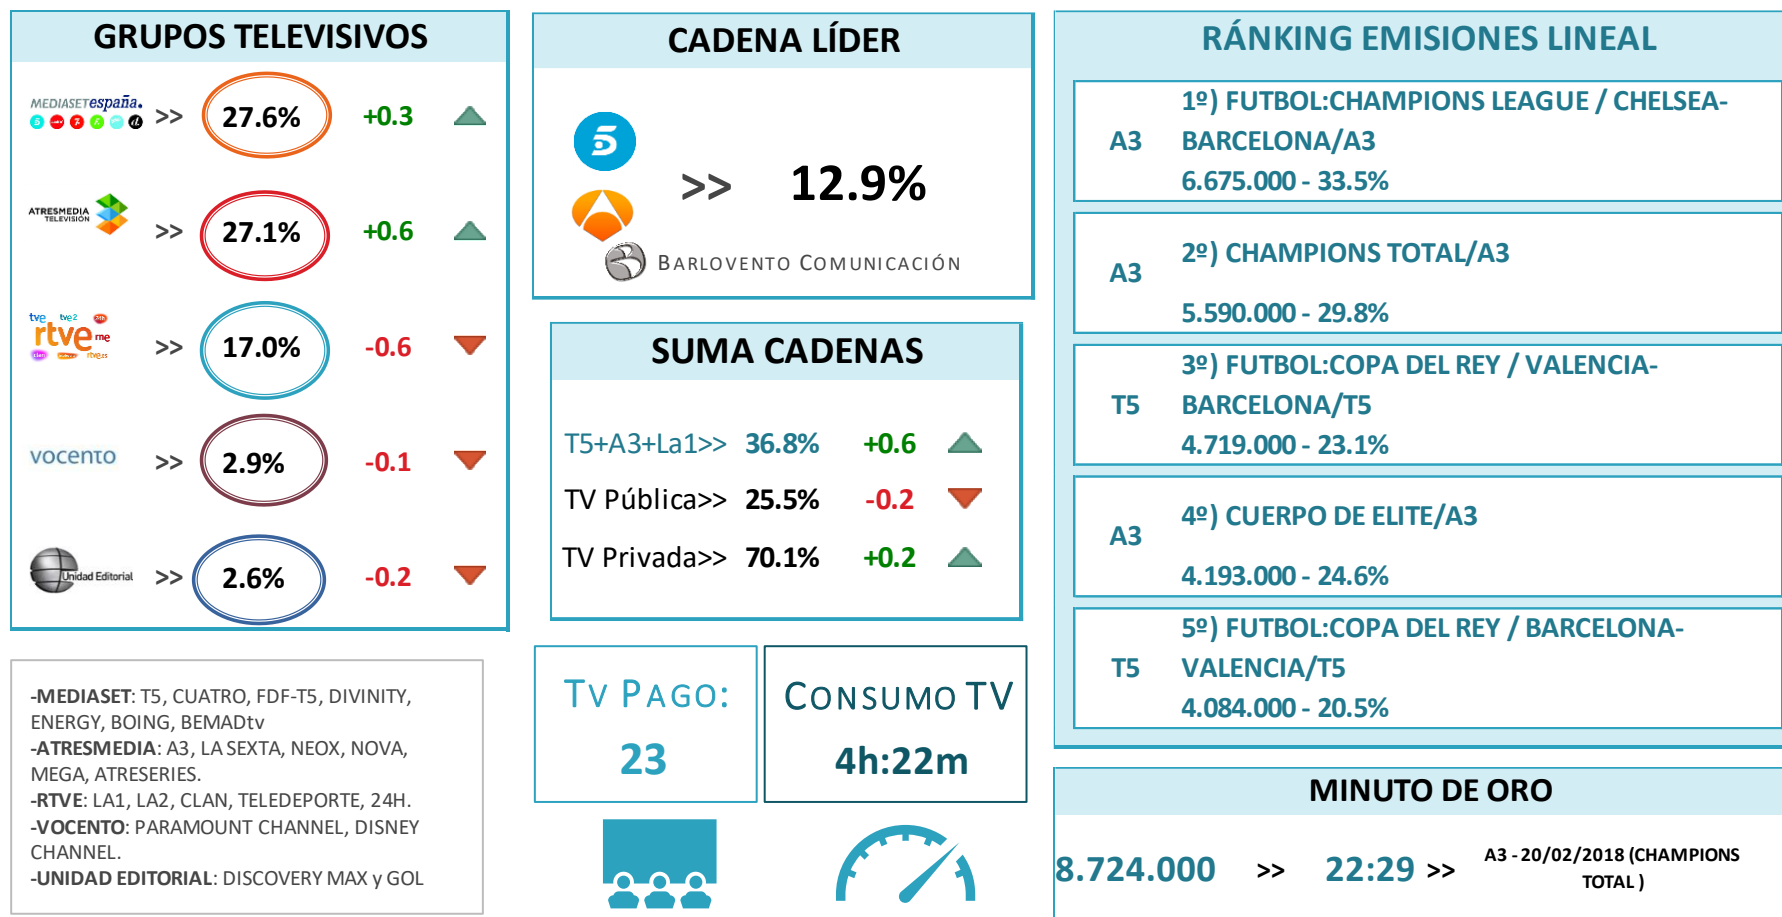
GRUPOS TELEVISIVOS

MEDIASETespaña. >> 27.6% +0.3

ATRESMEDIA TELEVISIÓN >> 27.1% +0.6

rtve >> 17.0% -0.6

vocento >> 2.9% -0.1

Unidad Editorial >> 2.6% -0.2

-MEDIASET: T5, CUATRO, FDF-T5, DIVINITY, ENERGY, BOING, BEMADtv
-ATRESMEDIA: A3, LA SEXTA, NEOX, NOVA, MEGA, ATRESERIES.
-RTVE: LA1, LA2, CLAN, TELEDEPORTE, 24H.
-VOCENTO: PARAMOUNT CHANNEL, DISNEY CHANNEL.
-UNIDAD EDITORIAL: DISCOVERY MAX y GOL

CADENA LÍDER

>> 12.9%

BARLOVENTO COMUNICACIÓN

SUMA CADENAS

| T5+A3+La1>> | 36.8% | +0.6 |
|---|---|---|
| TV Pública>> | 25.5% | -0.2 |
| TV Privada>> | 70.1% | +0.2 |

TV PAGO:
23

CONSUMO TV
4h:22m

RÁNKING EMISIONES LINEAL

A3 1º) FUTBOL:CHAMPIONS LEAGUE / CHELSEA-BARCELONA/A3
6.675.000 - 33.5%

A3 2º) CHAMPIONS TOTAL/A3
5.590.000 - 29.8%

T5 3º) FUTBOL:COPA DEL REY / VALENCIA-BARCELONA/T5
4.719.000 - 23.1%

A3 4º) CUERPO DE ELITE/A3
4.193.000 - 24.6%

T5 5º) FUTBOL:COPA DEL REY / BARCELONA-VALENCIA/T5
4.084.000 - 20.5%

MINUTO DE ORO

8.724.000 >> 22:29 >> A3 - 20/02/2018 (CHAMPIONS TOTAL )